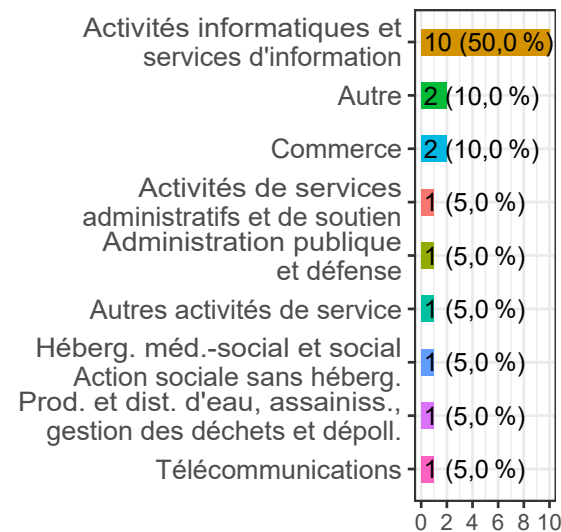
| Catégorie | Valeur |
|---|---|
| Activités informatiques et services d'information | 10 (50,0 %) |
| Autre | 2 (10,0 %) |
| Commerce | 2 (10,0 %) |
| Activités de services administratifs et de soutien | 1 (5,0 %) |
| Administration publique et défense | 1 (5,0 %) |
| Autres activités de service | 1 (5,0 %) |
| Héberg. méd.-social et social Action sociale sans héberg. | 1 (5,0 %) |
| Prod. et dist. d'eau, assainiss., gestion des déchets et dépoll. | 1 (5,0 %) |
| Télécommunications | 1 (5,0 %) |

0 2 4 6 8 10